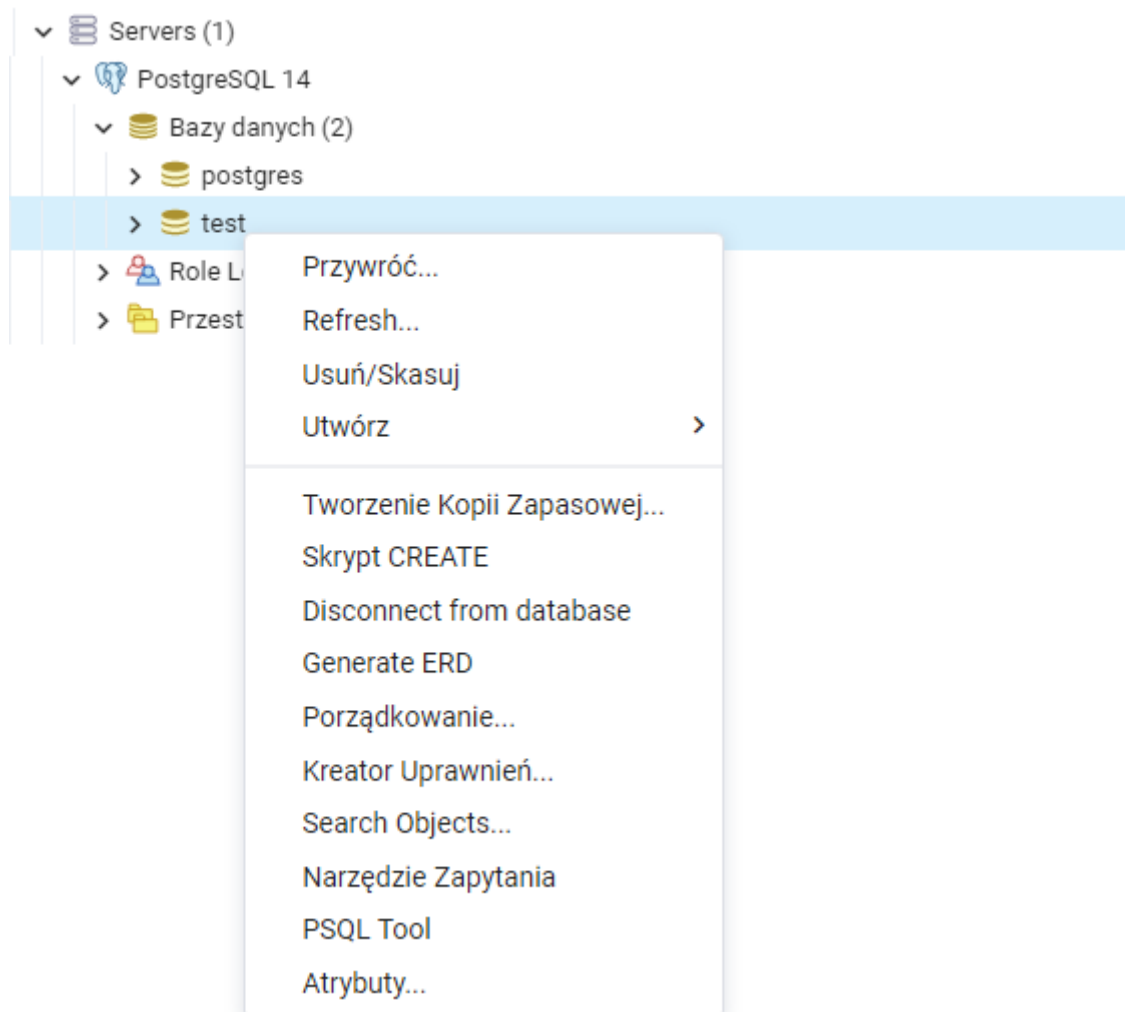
Servers (1)
PostgreSQL 14
Bazy danych (2)
postgres
test
Role L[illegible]
Przest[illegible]

Przywróć...
Refresh...
Usuń/Skasuj
Utwórz

Tworzenie Kopii Zapasowej...
Skrypt CREATE
Disconnect from database
Generate ERD
Porządkowanie...
Kreator Uprawnień...
Search Objects...
Narzędzie Zapytania
PSQL Tool
Atrybuty...